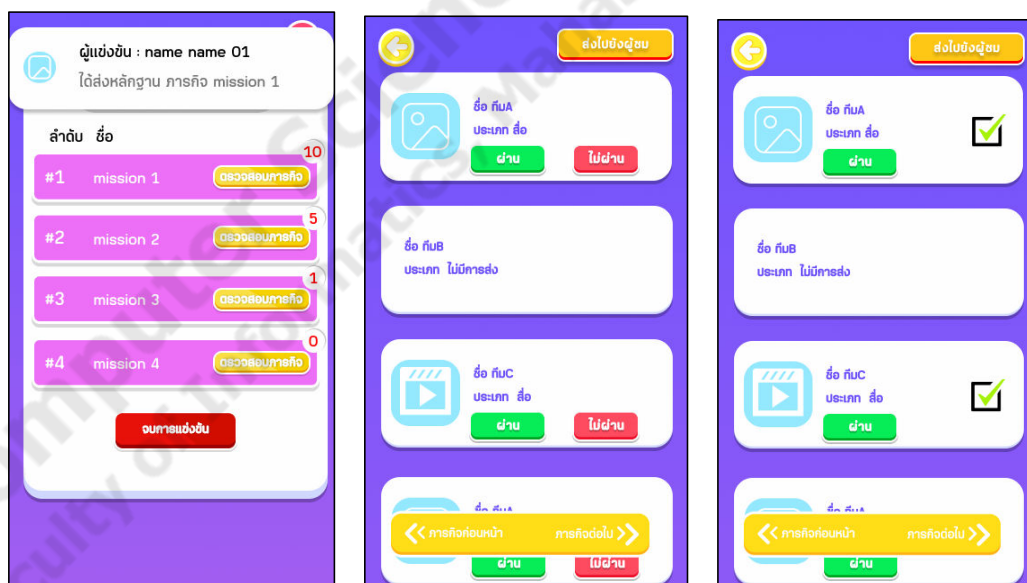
ผู้แข่งขัน : name name 01
ได้ส่งหลักฐาน ภารกิจ mission 1

ลำดับ ชื่อ

#1 mission 1 ตรวจสอบภารกิจ 10

#2 mission 2 ตรวจสอบภารกิจ 5

#3 mission 3 ตรวจสอบภารกิจ 1

#4 mission 4 ตรวจสอบภารกิจ 0

จบการแข่งขัน

ส่งไปยังผู้ชม

ชื่อ ทีมA
ประเภท สื่อ
ผ่าน ไม่ผ่าน

ชื่อ ทีมB
ประเภท ไม่มีการส่ง

ชื่อ ทีมC
ประเภท สื่อ
ผ่าน ไม่ผ่าน

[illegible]
ผ่าน ไม่ผ่าน

ภารกิจก่อนหน้า ภารกิจต่อไป

ส่งไปยังผู้ชม

ชื่อ ทีมA
ประเภท สื่อ
ผ่าน

ชื่อ ทีมB
ประเภท ไม่มีการส่ง

ชื่อ ทีมC
ประเภท สื่อ
ผ่าน

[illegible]
ผ่าน

ภารกิจก่อนหน้า ภารกิจต่อไป